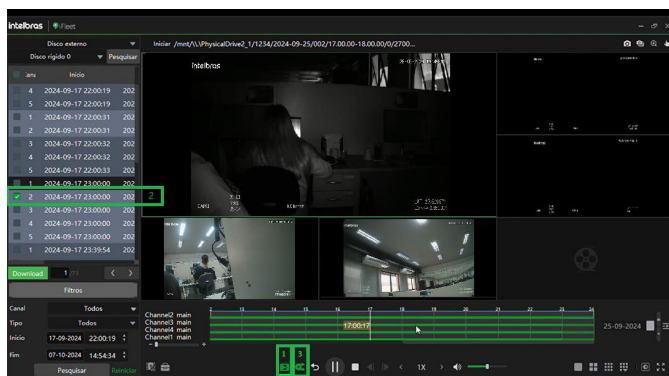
intelbras | iFleet

Disco externo
Disco rígido 0 Pesquisar

| | anal | Início | |
|---|---|---|---|
| | 4 | 2024-09-17 22:00:19 | 202 |
| | 5 | 2024-09-17 22:00:19 | 202 |
| | 1 | 2024-09-17 22:00:31 | 202 |
| | 2 | 2024-09-17 22:00:31 | 202 |
| | 3 | 2024-09-17 22:00:32 | 202 |
| | 4 | 2024-09-17 22:00:32 | 202 |
| | 5 | 2024-09-17 22:00:33 | 202 |
| | 1 | 2024-09-17 23:00:00 | 202 |
| ✔ | 2 | 2024-09-17 23:00:00 | 202 |
| | 3 | 2024-09-17 23:00:00 | 202 |
| | 4 | 2024-09-17 23:00:00 | 202 |
| | 5 | 2024-09-17 23:00:00 | 202 |
| | 1 | 2024-09-17 23:39:54 | 202 |

2

Download 1 /73

Filtros

Canal Todos
Tipo Todos
Início 17-09-2024 22:00:19
Fim 07-10-2024 14:54:34

Pesquisar Reiniciar

Iniciar /mnt/\\PhysicalDrive2_1/1234/2024-09-25/002/17.00.00-18.00.00/0/2700...

intelbras

Channel2 main
Channel3 main
Channel4 main
Channel1 main

17:00:17

25-09-2024

1 3

1X